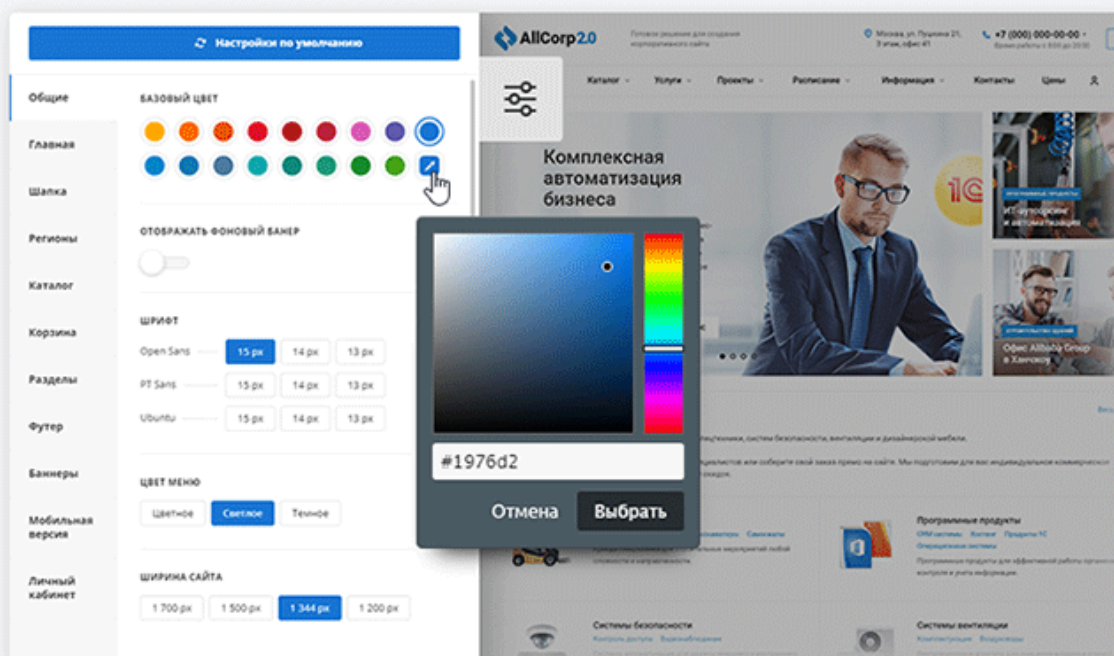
Настройки по умолчанию

Общие
Главная
Шапка
Регионы
Каталог
Корзина
Разделы
Футер
Баннеры
Мобильная версия
Личный кабинет

БАЗОВЫЙ ЦВЕТ

ОТОБРАЖАТЬ ФОНОВЫЙ БАНЕР

ШРИФТ

| Open Sans | 15 px | 14 px | 13 px |
|---|---|---|---|
| PT Sans | 15 px | 14 px | 13 px |
| Ubuntu | 15 px | 14 px | 13 px |

ЦВЕТ МЕНЮ
Цветное Светлое Темное

ШИРИНА САЙТА
1 700 px 1 500 px 1 344 px 1 200 px

#1976d2
Отмена Выбрать

AllCorp2.0
Готовое решение для создания корпоративного сайта
Москва, ул. Пушкина 21, 3 этаж, офис 41
+7 (000) 000-00-00
Каталог Услуги Проекты Расписание Информация Контакты Цены

Комплексная автоматизация бизнеса

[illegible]
Офис Allbaba Group в Ханчжоу

Программные продукты
Системы безопасности
Системы вентиляции